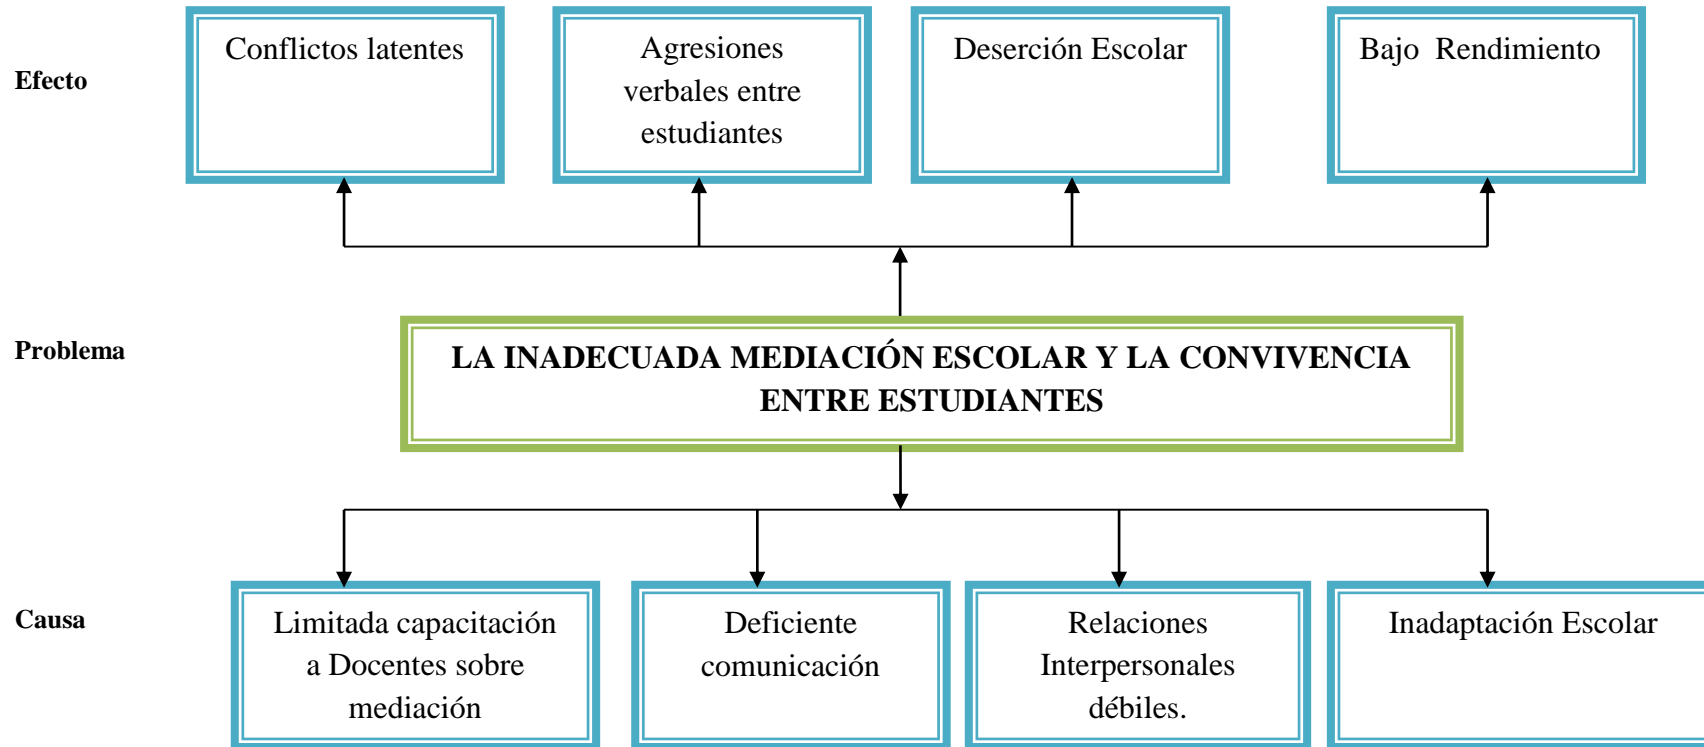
Efecto

Conflictos latentes

Agresiones verbales entre estudiantes

Deserción Escolar

Bajo Rendimiento

Problema

LA INADECUADA MEDIACIÓN ESCOLAR Y LA CONVIVENCIA ENTRE ESTUDIANTES

Causa

Limitada capacitación a Docentes sobre mediación

Deficiente comunicación

Relaciones Interpersonales débiles.

Inadaptación Escolar